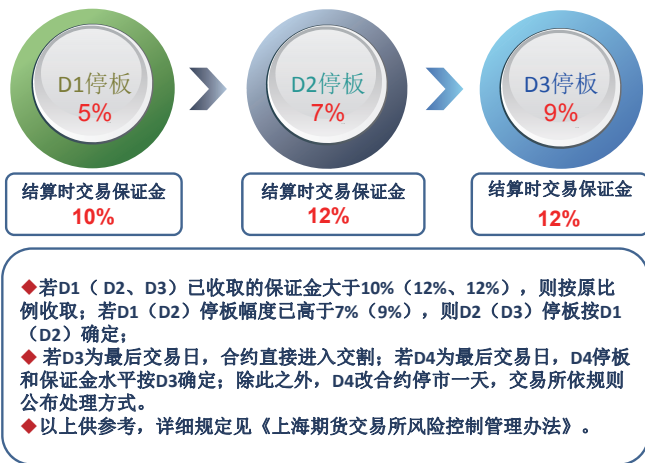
D1停板
5%

D2停板
7%

D3停板
9%

结算时交易保证金
10%

结算时交易保证金
12%

结算时交易保证金
12%

◆若D1（D2、D3）已收取的保证金大于10%（12%、12%），则按原比例收取；若D1（D2）停板幅度已高于7%（9%），则D2（D3）停板按D1（D2）确定；
◆ 若D3为最后交易日，合约直接进入交割；若D4为最后交易日，D4停板和保证金水平按D3确定；除此之外，D4改合约停市一天，交易所依规则公布处理方式。
◆以上供参考，详细规定见《上海期货交易所风险控制管理办法》。